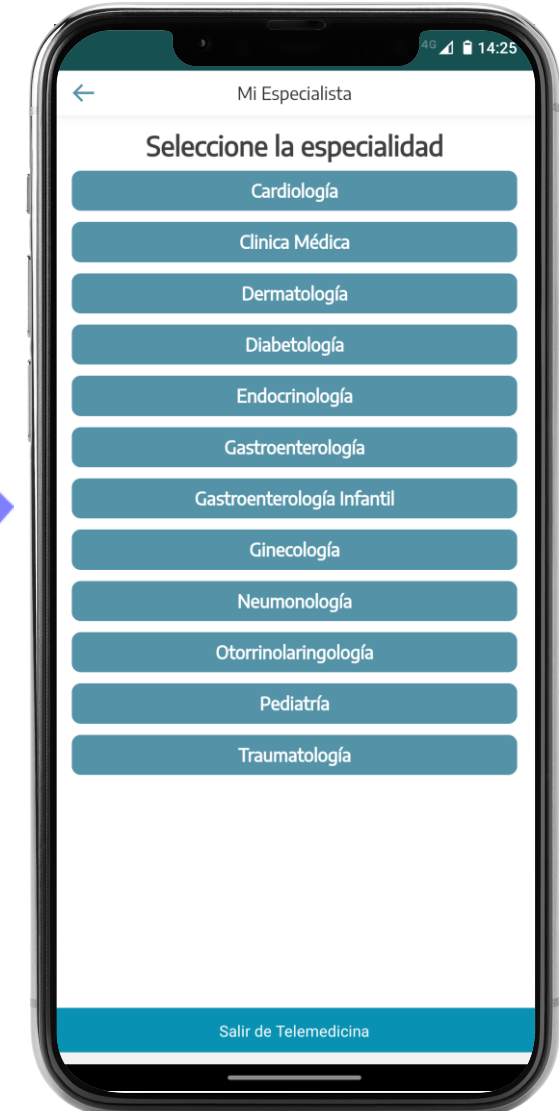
4G 14:25

←

Mi Especialista

Seleccione la especialidad

Cardiología

Clinica Médica

Dermatología

Diabetología

Endocrinología

Gastroenterología

Gastroenterología Infantil

Ginecología

Neumonología

Otorrinolaringología

Pediatría

Traumatología

Salir de Telemedicina